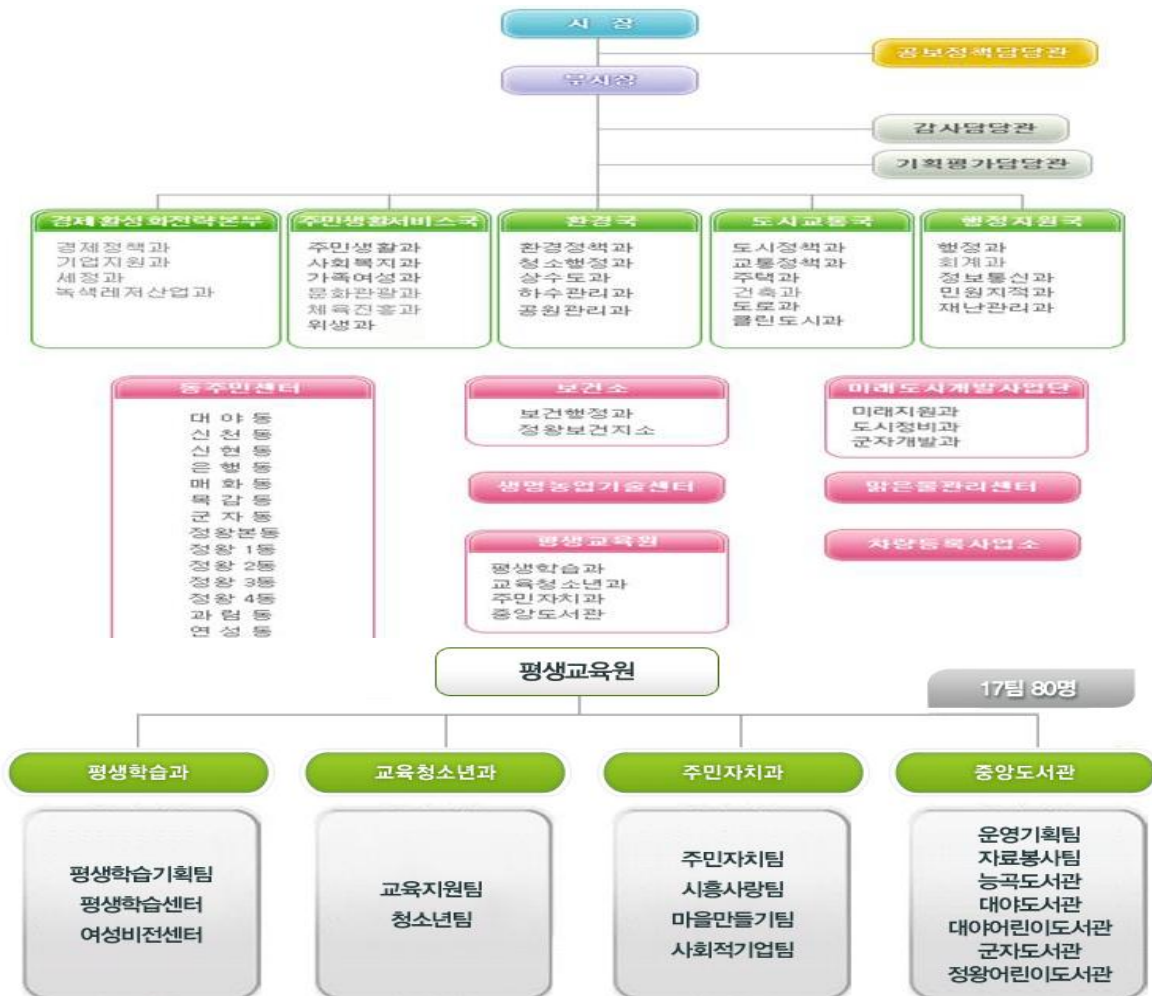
시 장

공보정책담당관

부시장

감사담당관

기획평가담당관

경제활성화전략본부
경제정책과
기업지원과
세정과
녹색레저산업과

주민생활서비스국
주민생활과
사회복지과
가족여성과
문화관광과
체육진흥과
위생과

환경국
환경정책과
청소행정과
상수도과
하수관리과
공원관리과

도시교통국
도시정책과
교통정책과
주택과
건축과
도로과
클린도시과

행정지원국
행정과
회계과
정보통신과
민원지적과
재난관리과

동주민센터
대 야 동
신 천 동
신 현 동
은 행 동
매 화 동
목 감 동
군 자 동
정왕본동
정왕 1동
정왕 2동
정왕 3동
정왕 4동
과 림 동
연 성 동

보건소
보건행정과
정왕보건지소

생명농업기술센터

평생교육원
평생학습과
교육청소년과
주민자치과
중앙도서관

미래도시개발사업단
미래지원과
도시정비과
군자개발과

맑은물관리센터

차량등록사업소

평생교육원

17팀 80명

평생학습과
평생학습기획팀
평생학습센터
여성비전센터

교육청소년과
교육지원팀
청소년팀

주민자치과
주민자치팀
시흥사랑팀
마을만들기팀
사회적기업팀

중앙도서관
운영기획팀
자료봉사팀
능곡도서관
대야도서관
대야어린이도서관
군자도서관
정왕어린이도서관